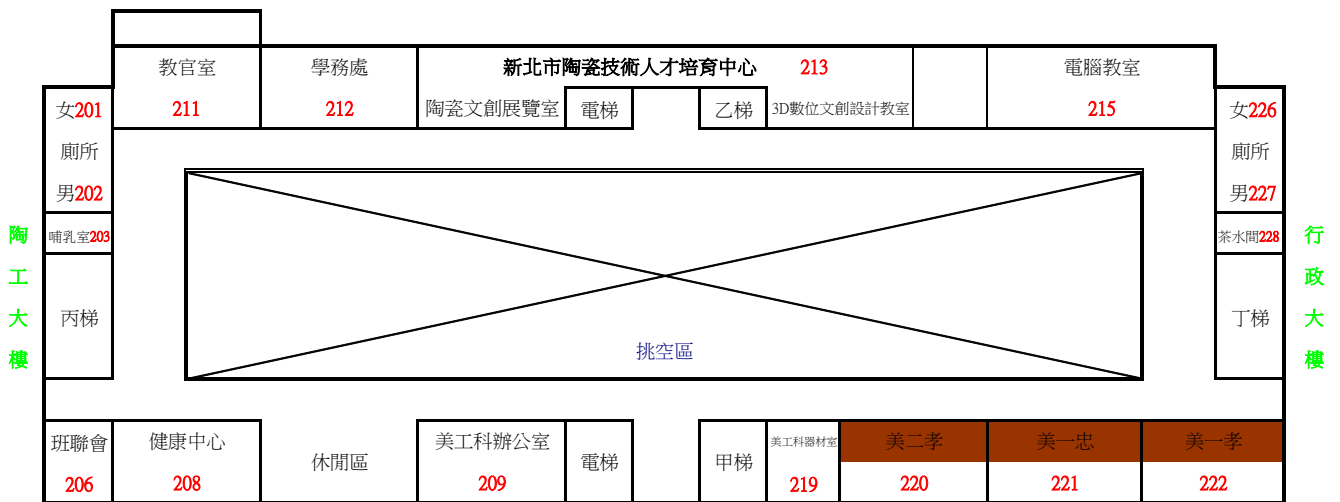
教官室
211

學務處
212

新北市陶瓷技術人才培育中心 213

陶瓷文創展覽室

電梯

乙梯

3D數位文創設計教室

電腦教室
215

女201
廁所
男202

哺乳室203

丙梯

女226
廁所
男227

茶水間228

丁梯

陶
工
大
樓

行
政
大
樓

挑空區

班聯會
206

健康中心
208

休閒區

美工科辦公室
209

電梯

甲梯

美工科器材室
219

美二孝
220

美一忠
221

美一孝
222